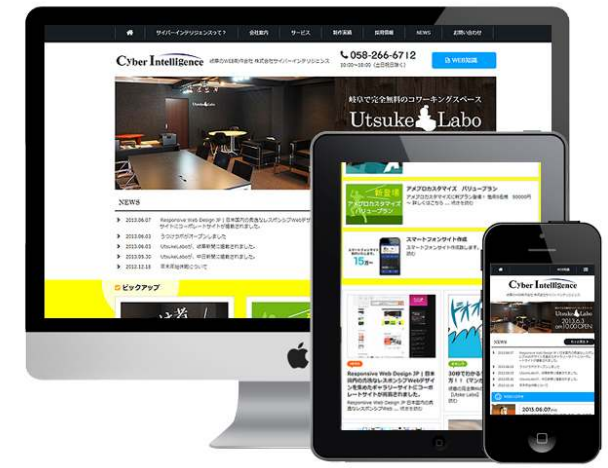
サイバーインテリジェンスって？ 会社案内 サービス 制作実績 採用情報 NEWS お問い合わせ

Cyber Intelligence 岐阜のWEB制作会社 株式会社サイバーインテリジェンス

058-266-6712
10:00〜18:00（土日祝日除く）

WEB相談

岐阜で完全無料のコワーキングスペース
Utsuke Labo

NEWS

2013.06.07 Responsive Web Design JP | 日本国内の発表なレスポンシブWebデザイン
2013.06.03 ウツケラボがオープンしました
2013.06.03 UtsukeLaboが、岐阜新聞で掲載されました。
2013.05.30 UtsukeLaboが、中日新聞で掲載されました。
2012.12.18 年末年始休業について

ピックアップ

アメブロカスタマイズ バリュープラン
新登場
スマートフォンサイト作成
15

Responsive Web Design JP | 日本国内の発表なレスポンシブWebデザインを集めたギャラリーサイトにコーポレートサイトが掲載されました。

Cyber Intelligence
2013.6.3
10:00 OPEN
Utsuke Labo
2013.06.07